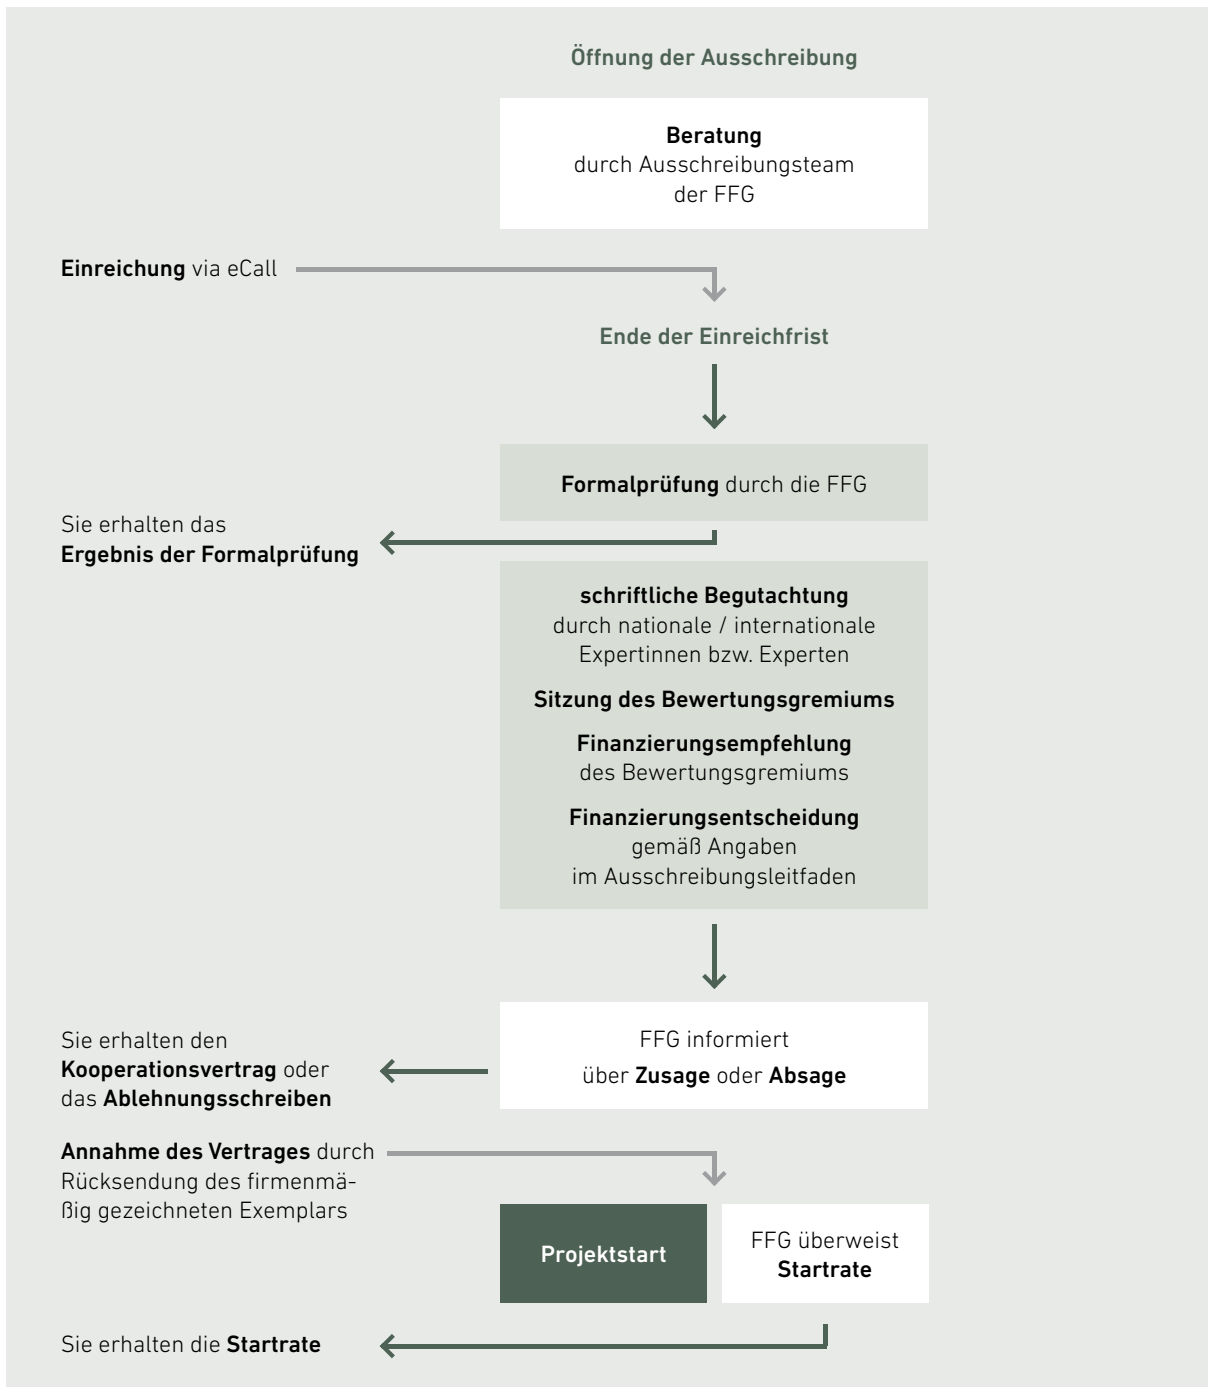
Öffnung der Ausschreibung

Beratung
durch Ausschreibungsteam der FFG

Einreichung via eCall

Ende der Einreichfrist

Formalprüfung durch die FFG

Sie erhalten das
Ergebnis der Formalprüfung

schriftliche Begutachtung
durch nationale / internationale Expertinnen bzw. Experten

Sitzung des Bewertungsgremiums

Finanzierungsempfehlung
des Bewertungsgremiums

Finanzierungsentscheidung
gemäß Angaben im Ausschreibungsleitfaden

Sie erhalten den
Kooperationsvertrag oder das Ablehnungsschreiben

FFG informiert
über Zusage oder Absage

Annahme des Vertrages durch Rücksendung des firmenmäßig gezeichneten Exemplars

Projektstart

FFG überweist
Startrate

Sie erhalten die Startrate